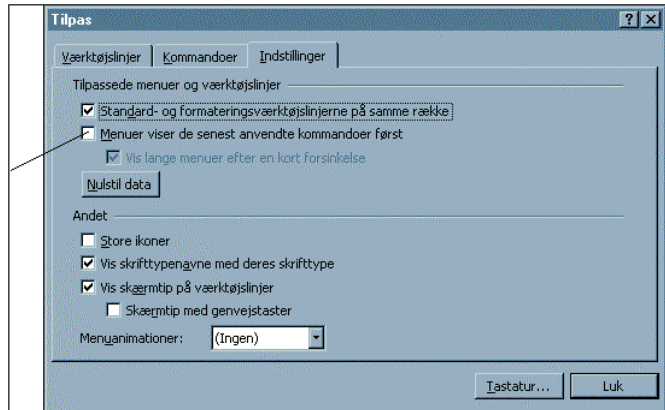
Tilpas

?X

Værktøjslinjer | Kommandoer | Indstillinger

Tilpassede menuer og værktøjslinjer

☑ Standard- og formateringsværktøjslinjerne på samme række

☐ Menuer viser de senest anvendte kommandoer først

☑ Vis lange menuer efter en kort forsinkelse

Nulstil data

Andet

☐ Store ikoner

☑ Vis skrifttypenavne med deres skrifttype

☑ Vis skærmtip på værktøjslinjer

☐ Skærmtip med genvejstaster

Menuanimationer: (Ingen)

Tastatur... | Luk